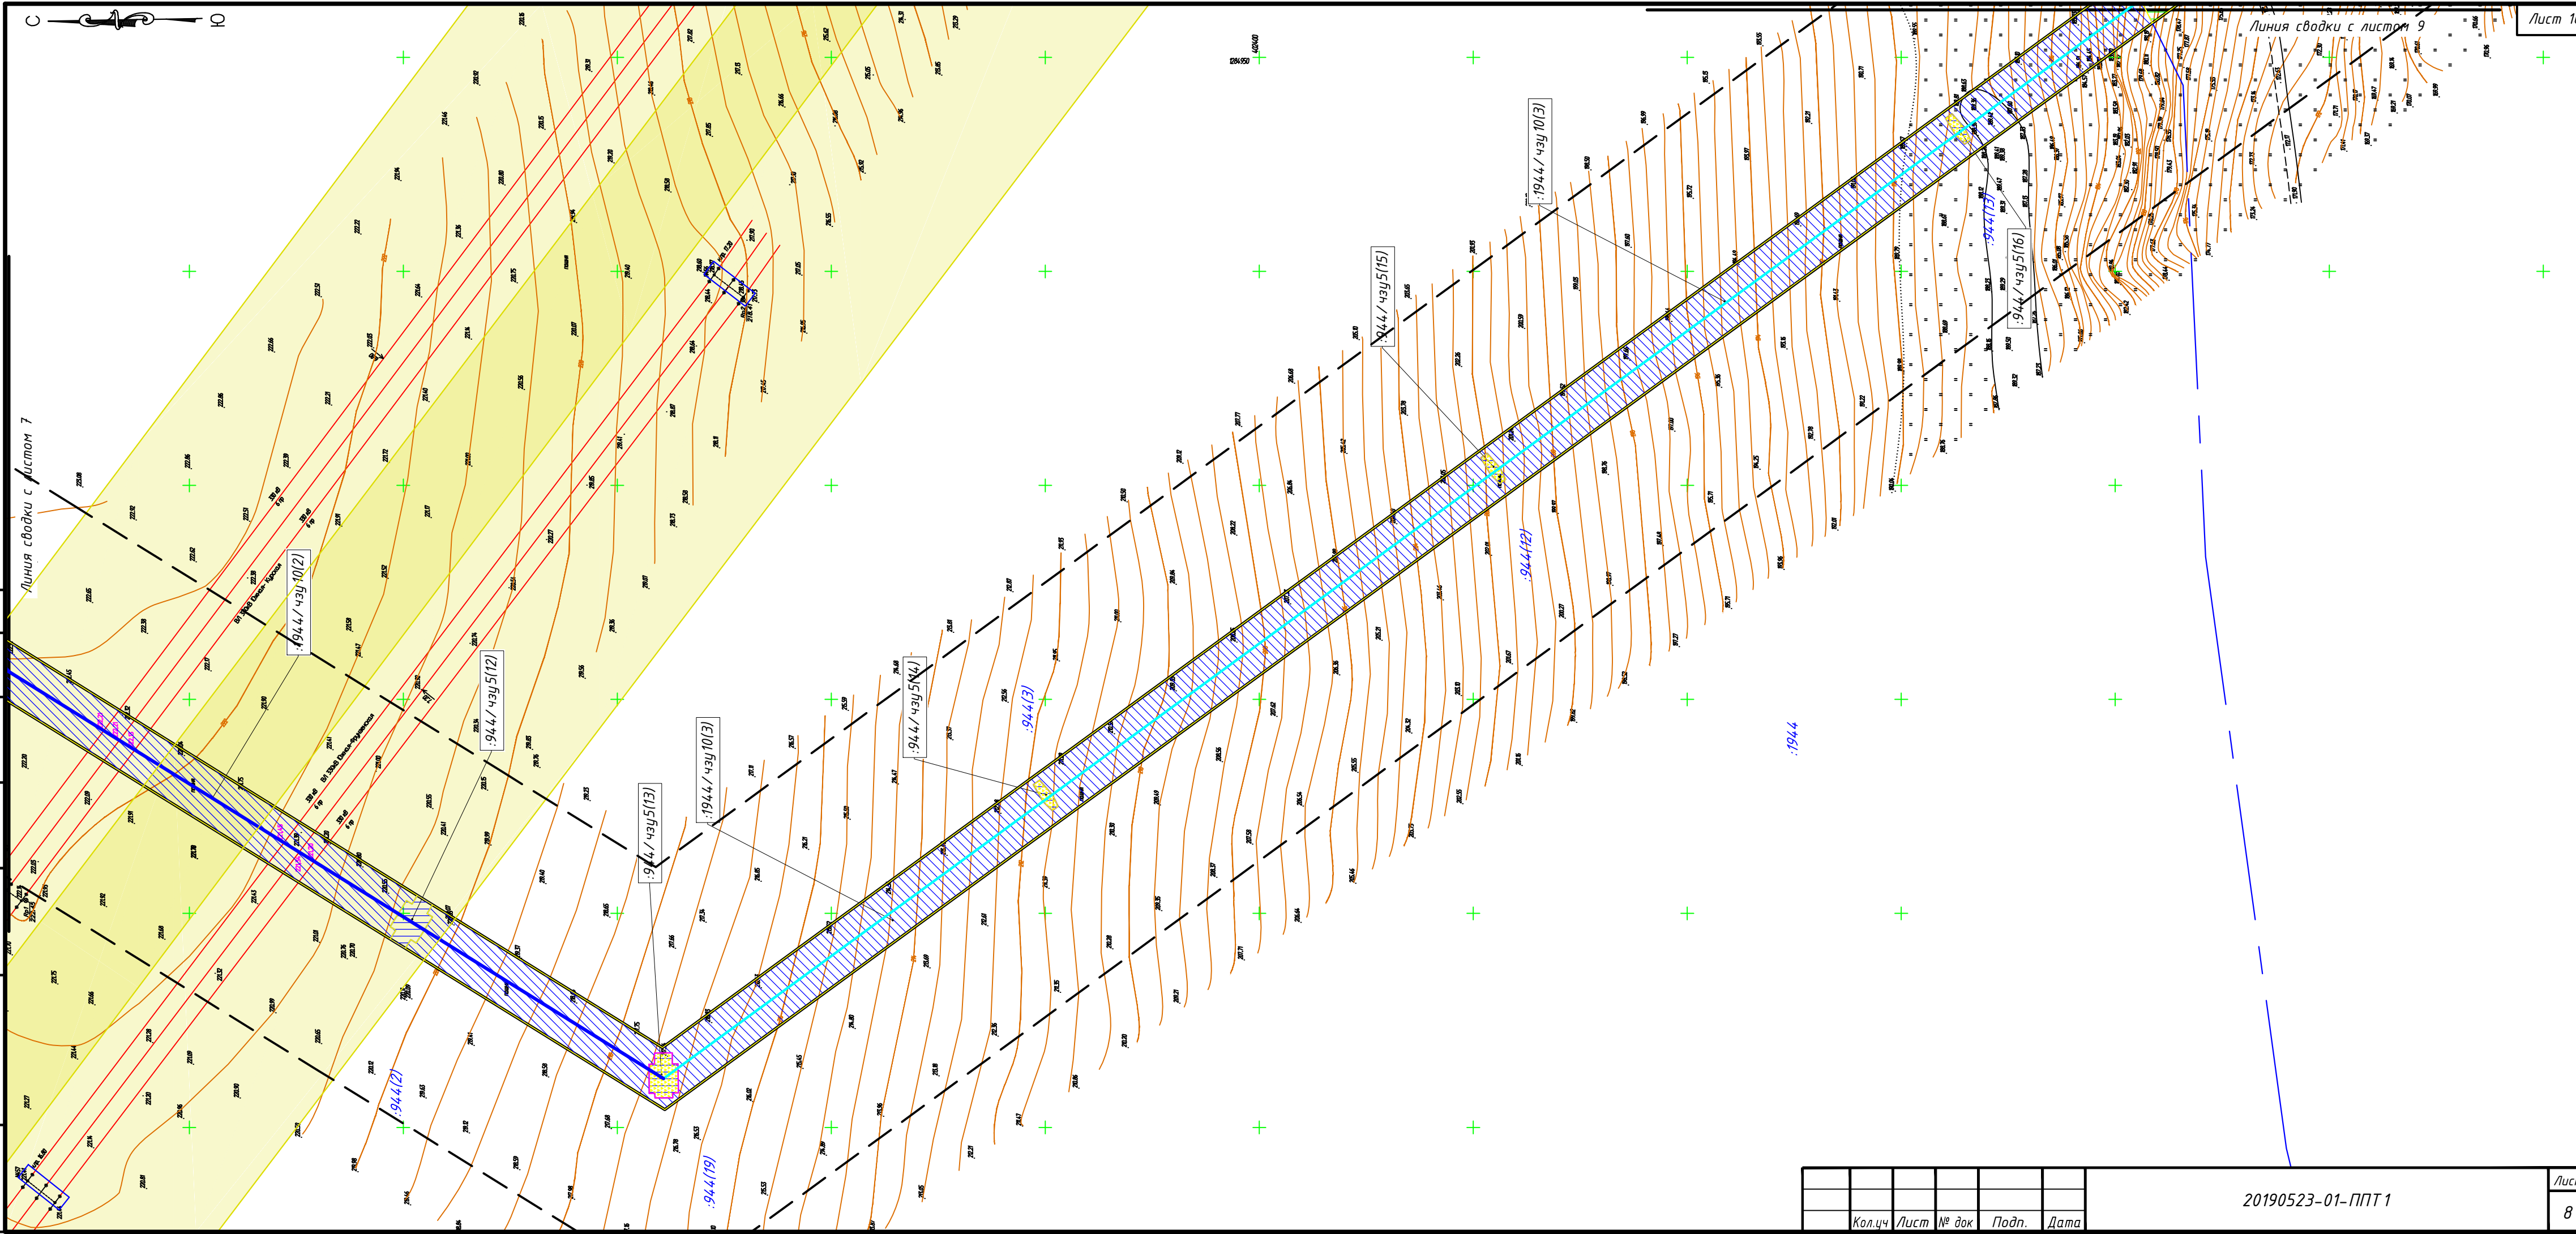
С Ю

Лист 1

Линия сводки с листом 9

Линия сводки с листом 7

:1944/чзу10(2)

:944/чзу5(12)

:944/чзу5(13)

:1944/чзу10(3)

:944/чзу5(14)

:944(3)

:944/чзу5(15)

:1944/чзу10(3)

:944(12)

:944(15)

:944/чзу5(16)

:1944

:944(2)

:944(19)

20190523-01-ППТ1

| Кол.уч | Лист | № док | Подп. | Дата |
|---|---|---|---|---|

Лист

8